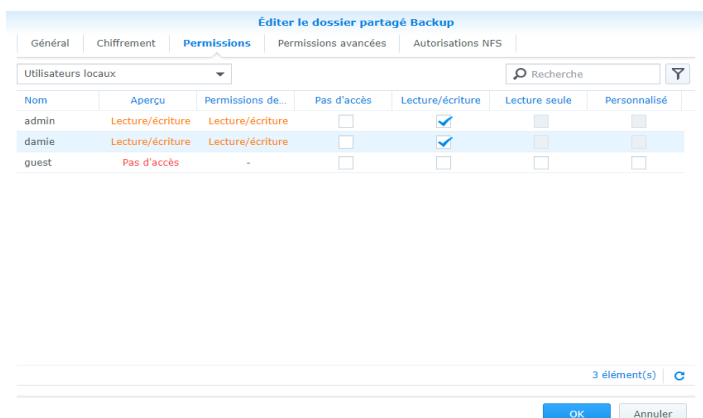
Éditer le dossier partagé Backup

Général | Chiffrement | Permissions | Permissions avancées | Autorisations NFS

Utilisateurs locaux

Recherche

| Nom | Aperçu | Permissions de... | Pas d'accès | Lecture/écriture | Lecture seule | Personnalisé |
|---|---|---|---|---|---|---|
| admin | Lecture/écriture | Lecture/écriture | | ✓ | | |
| damie | Lecture/écriture | Lecture/écriture | | ✓ | | |
| guest | Pas d'accès | - | | | | |

3 élément(s)

OK | Annuler